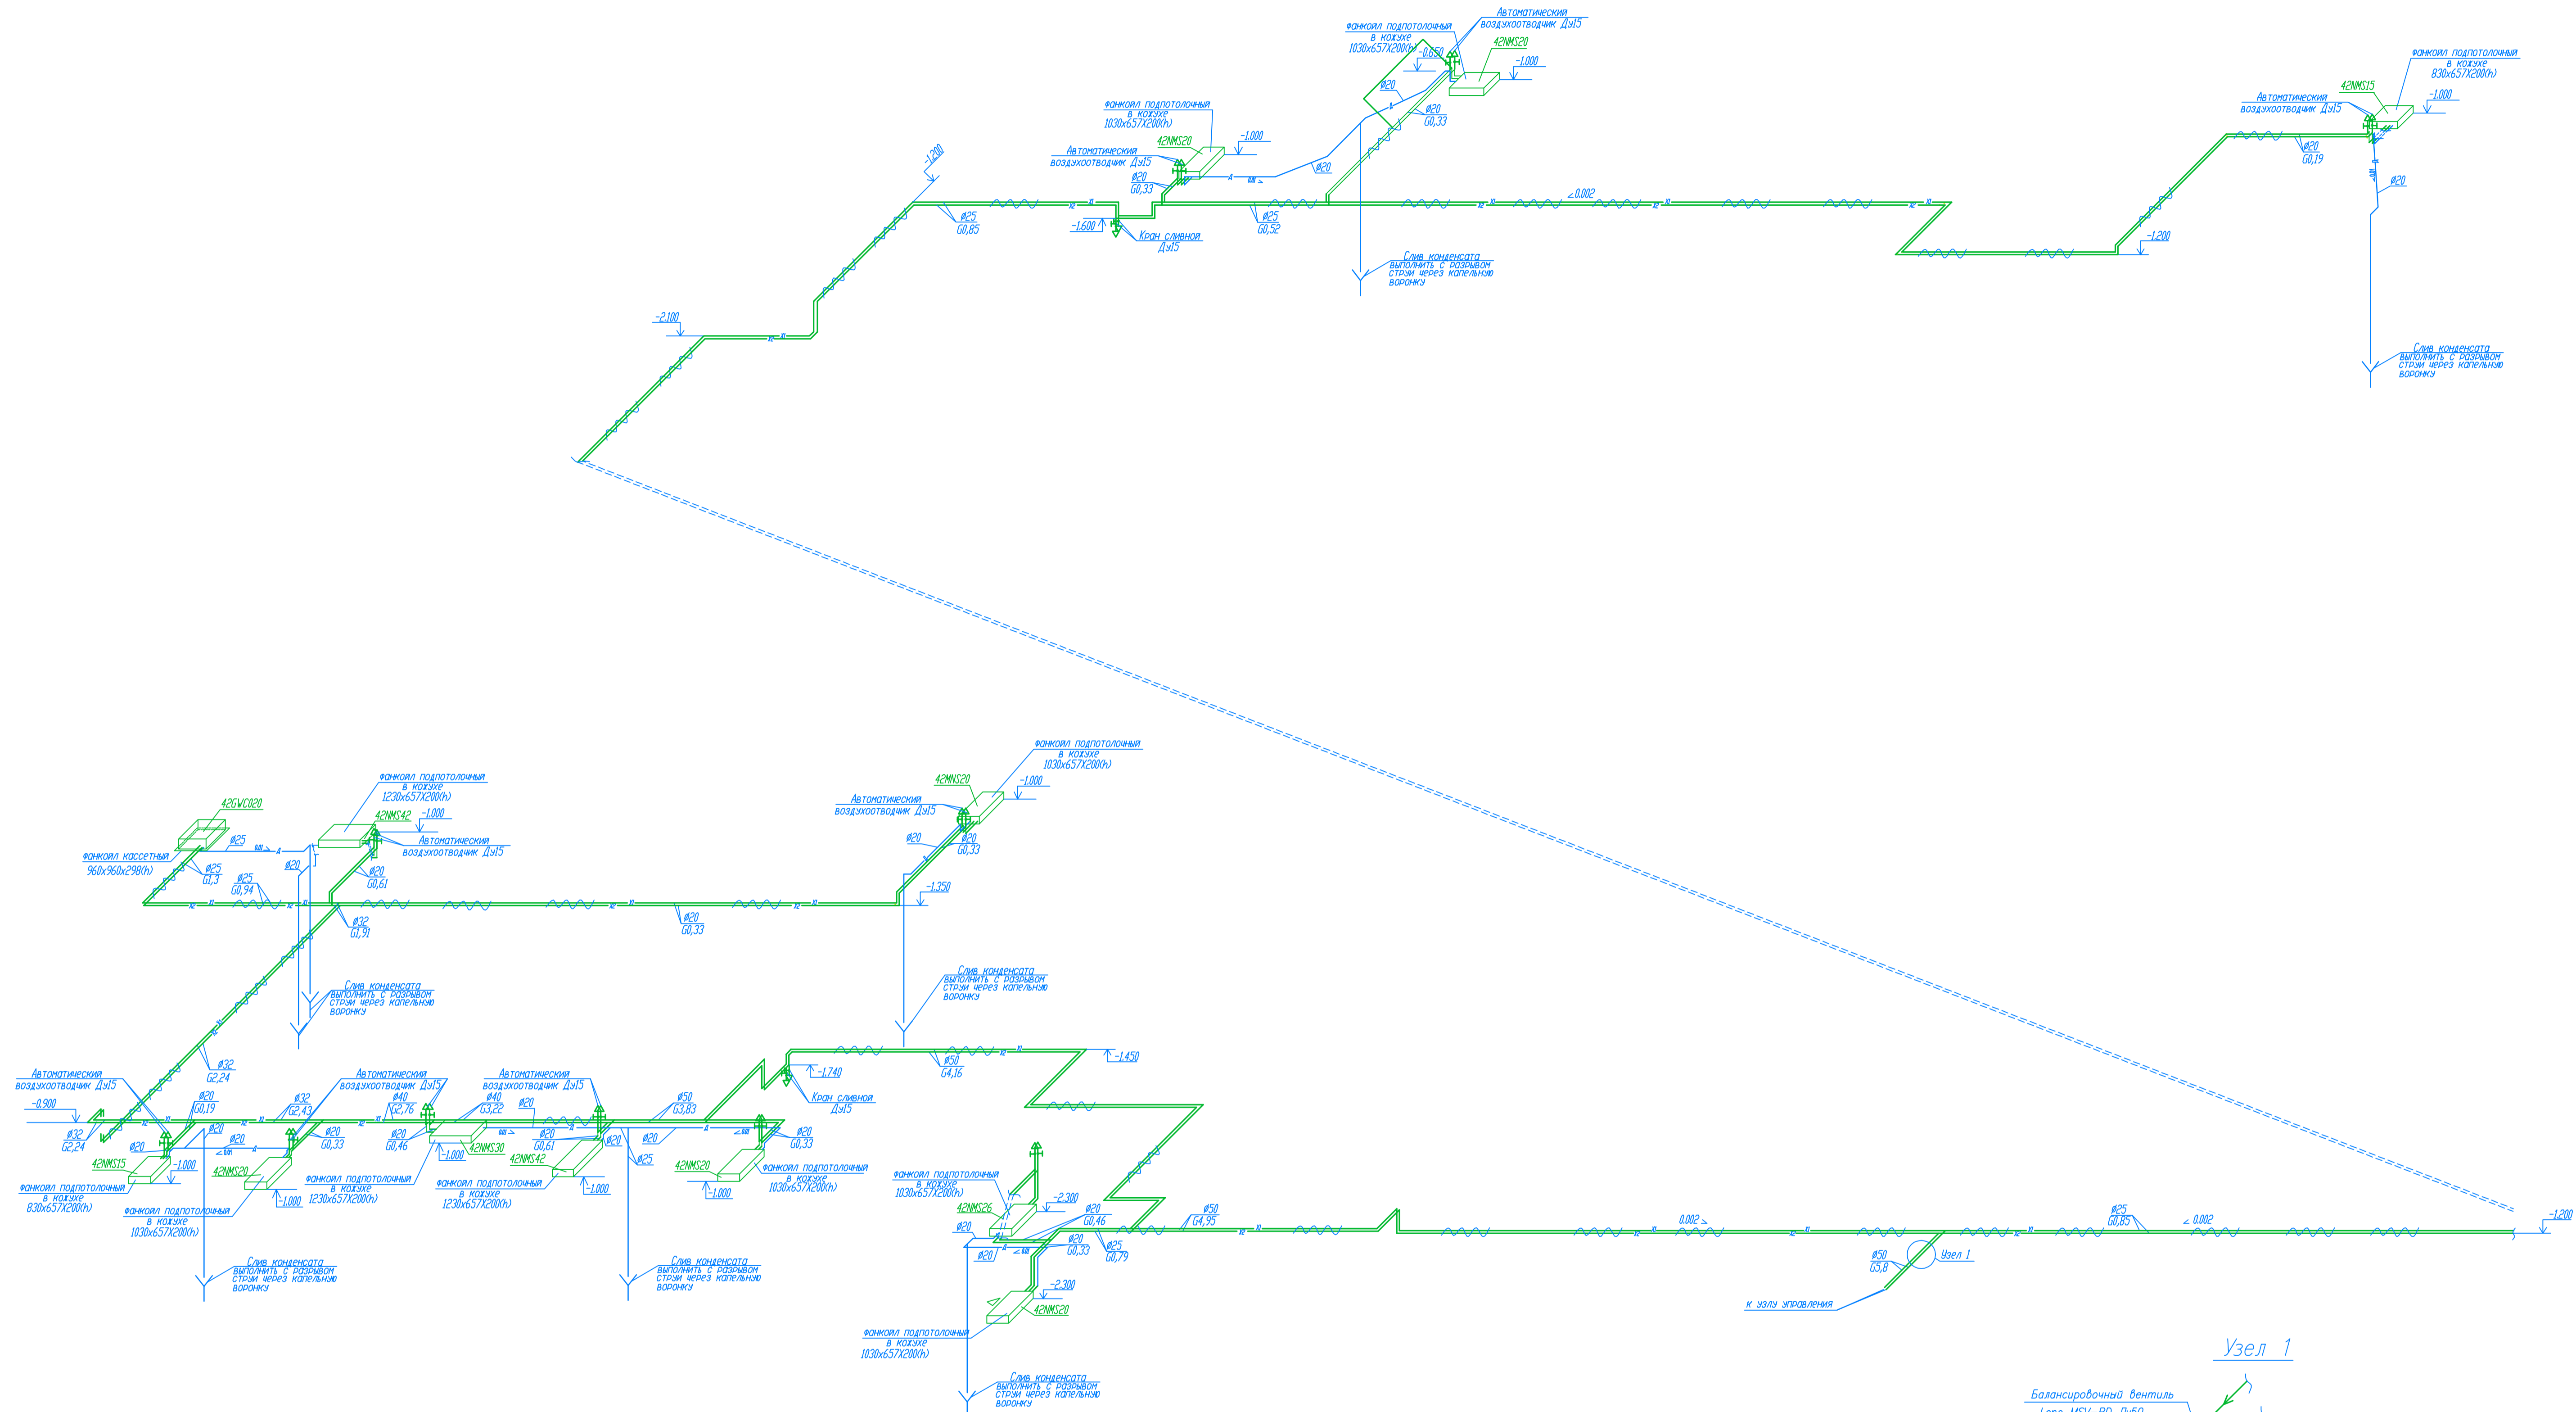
Фанкоил подпотолочный в кожухе 1030х657Х200(h)
Автоматический воздухоотводчик Ду15
42NMS20
-0,650
-1,000
Ø20
Ø20 G0,33
Фанкоил подпотолочный в кожухе 1030х657Х200(h)
Автоматический воздухоотводчик Ду15
42NMS20
-1,000
Ø20 G0,33
Ø20
-1,200
Ø25 G0,85
-1,600
Кран сливной Ду15
Ø25 G0,52
0,002
Слив конденсата выполнить с разрывом струи через капельную воронку
Фанкоил подпотолочный в кожухе 830х657Х200(h)
42NMS15
Автоматический воздухоотводчик Ду15
-1,000
Ø20 G0,19
Ø20
-1,200
Слив конденсата выполнить с разрывом струи через капельную воронку
-2,100

Фанкоил подпотолочный в кожухе 1030х657Х200(h)
42NMS20
-1,000
Автоматический воздухоотводчик Ду15
Ø20
Ø20 G0,33
-1,350
Фанкоил подпотолочный в кожухе 1230х657Х200(h)
42GWC020
42NMS42
-1,000
Автоматический воздухоотводчик Ду15
Ø25
Ø20
Фанкоил кассетный 960х960х298(h)
Ø25 G1,3
Ø25 G0,94
Ø20 G0,61
Ø32 G1,91
Ø20 G0,33
Слив конденсата выполнить с разрывом струи через капельную воронку
Слив конденсата выполнить с разрывом струи через капельную воронку
Ø50 G4,16
-1,450
-1,740
Кран сливной Ду15
Автоматический воздухоотводчик Ду15
Ø32 G2,24
-0,900
Ø32 G2,24
Ø20 G0,19
Ø20
Ø20
Ø20
Автоматический воздухоотводчик Ду15
Ø32 G2,43
Ø40 G2,76
Ø20 G0,33
Ø20 G0,46
Автоматический воздухоотводчик Ду15
Ø40 G3,22
Ø20
Ø50 G3,83
Ø20 G0,61
Ø20
Ø20
Ø25
Ø20 G0,33
42NMS15
-1,000
Фанкоил подпотолочный в кожухе 830х657Х200(h)
42NMS20
-1,000
Фанкоил подпотолочный в кожухе 1030х657Х200(h)
Фанкоил подпотолочный в кожухе 1230х657Х200(h)
-1,000
42NMS30
42NMS42
-1,000
Фанкоил подпотолочный в кожухе 1230х657Х200(h)
42NMS20
-1,000
Фанкоил подпотолочный в кожухе 1030х657Х200(h)
Слив конденсата выполнить с разрывом струи через капельную воронку
Слив конденсата выполнить с разрывом струи через капельную воронку
Фанкоил подпотолочный в кожухе 1030х657Х200(h)
-2,300
42NMS26
Ø20
Ø20 G0,46
Ø20 G0,33
Ø25 G0,79
Ø20
Ø50 G4,95
0,002
Ø25 G0,85
0,002
-1,200
Ø50 G5,8
Узел 1
к узлу управления
-2,300
42NMS20
Фанкоил подпотолочный в кожухе 1030х657Х200(h)
Слив конденсата выполнить с разрывом струи через капельную воронку
Узел 1
Балансировочный вентиль
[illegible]